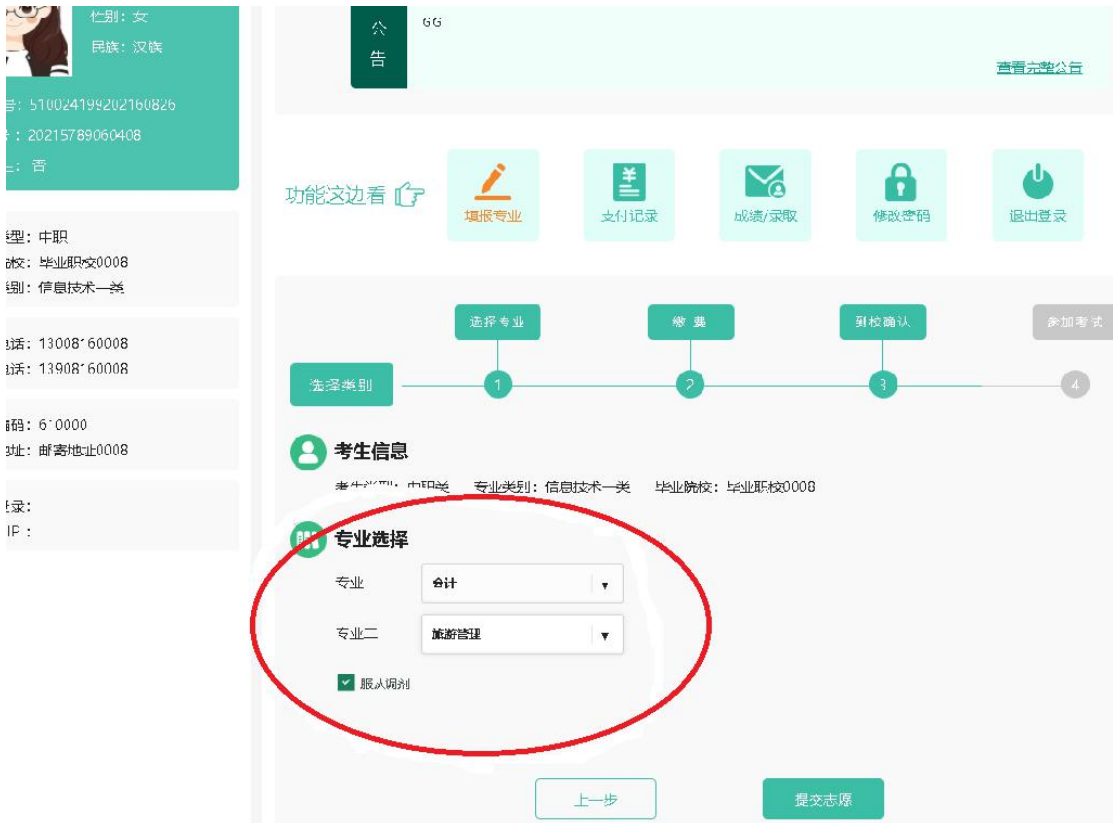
性别：女
民族：汉族
号：510024199202160826
：20215789060408
：否

型：中职
校：毕业职校0008
别：信息技术一类

话：13008160008
话：13908160008

码：610000
址：邮寄地址0008

录：
IP：

公告
GG
查看完整公告

功能这边看
填报专业
支付记录
成绩/录取
修改密码
退出登录

选择专业
缴费
到校确认
参加考试
选择类别
1
2
3
4

考生信息
考生类型：中职类　专业类别：信息技术一类　毕业院校：毕业职校0008

专业选择
专业　会计
专业二　旅游管理
服从调剂

上一步
提交志愿